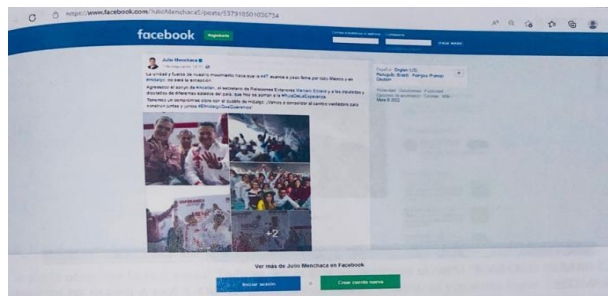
https://www.facebook.com/JulioMenchacaS/posts/537918501836734

facebook Regístrate

Julio Menchaca

La unidad y fuerza de nuestro movimiento hace que la 4aT avance a paso firme por todo México y en Hidalgo, no será la excepción.

Agradezco el apoyo de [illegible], al secretario de Relaciones Exteriores Marcelo Ebrard y a los diputados y diputadas de diferentes espacios del país, que hoy se suman a la #FuerzaDeLaEsperanza.

Tenemos un compromiso claro con el pueblo de Hidalgo. ¡Vamos a consolidar el cambio verdadero para construir juntas y juntos #ElHidalgoQueQueremos!

+2

Español · English (US) · Português (Brasil) · Français (France) · Deutsch

Privacidad · Condiciones · Publicidad · Opciones de anuncios · Cookies · Más · Meta © 2022

Ver más de Julio Menchaca en Facebook

Iniciar sesión

o

Crear cuenta nueva